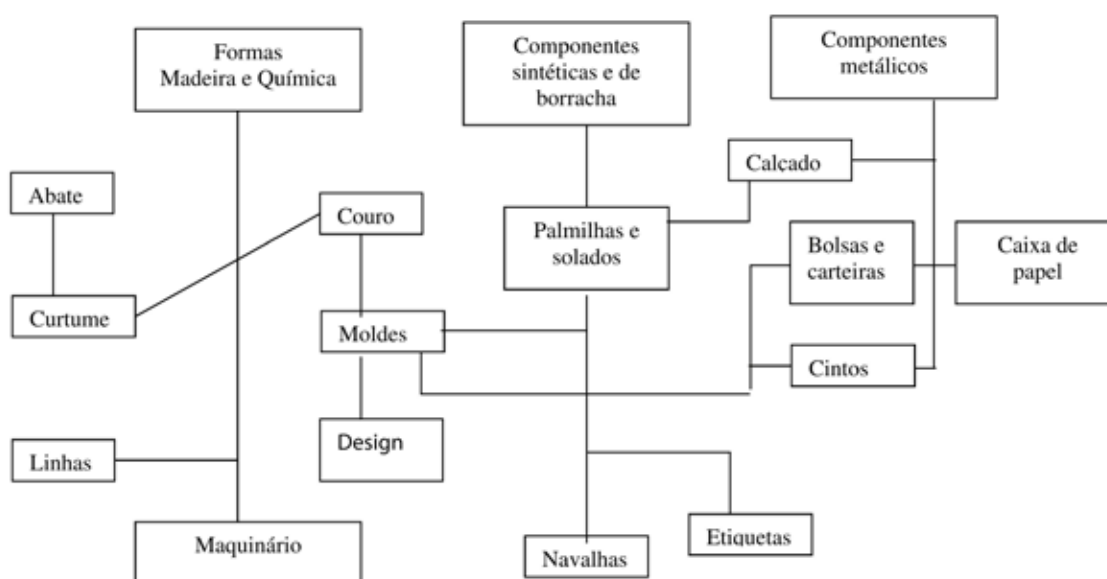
Formas Madeira e Química

Componentes sintéticas e de borracha

Componentes metálicos

Calçado

Abate

Couro

Palmilhas e solados

Bolsas e carteiras

Caixa de papel

Curtume

Moldes

Cintos

Design

Linhas

Etiquetas

Maquinário

Navalhas